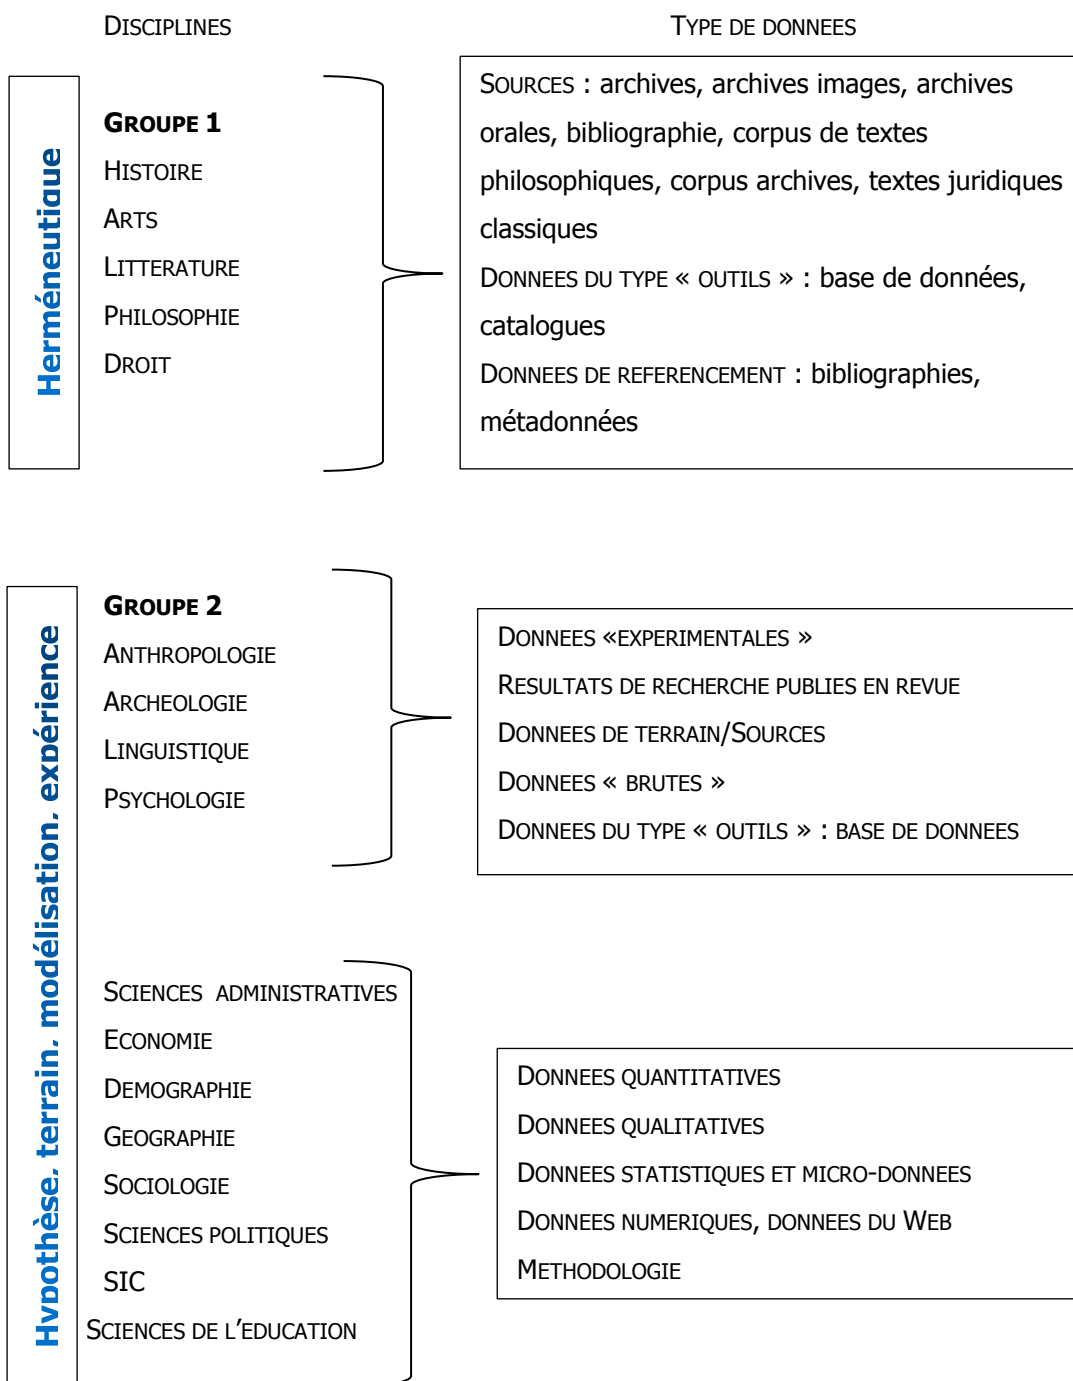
DISCIPLINES

TYPE DE DONNEES

Herméneutique

GROUPE 1
HISTOIRE
ARTS
LITTERATURE
PHILOSOPHIE
DROIT

SOURCES : archives, archives images, archives orales, bibliographie, corpus de textes philosophiques, corpus archives, textes juridiques classiques
DONNEES DU TYPE « OUTILS » : base de données, catalogues
DONNEES DE REFERENCEMENT : bibliographies, métadonnées

Hypothèse, terrain, modélisation, expérience

GROUPE 2
ANTHROPOLOGIE
ARCHEOLOGIE
LINGUISTIQUE
PSYCHOLOGIE

DONNEES «EXPERIMENTALES »
RESULTATS DE RECHERCHE PUBLIES EN REVUE
DONNEES DE TERRAIN/SOURCES
DONNEES « BRUTES »
DONNEES DU TYPE « OUTILS » : BASE DE DONNEES

SCIENCES ADMINISTRATIVES
ECONOMIE
DEMOGRAPHIE
GEOGRAPHIE
SOCIOLOGIE
SCIENCES POLITIQUES
SIC
SCIENCES DE L'EDUCATION

DONNEES QUANTITATIVES
DONNEES QUALITATIVES
DONNEES STATISTIQUES ET MICRO-DONNEES
DONNEES NUMERIQUES, DONNEES DU WEB
METHODOLOGIE